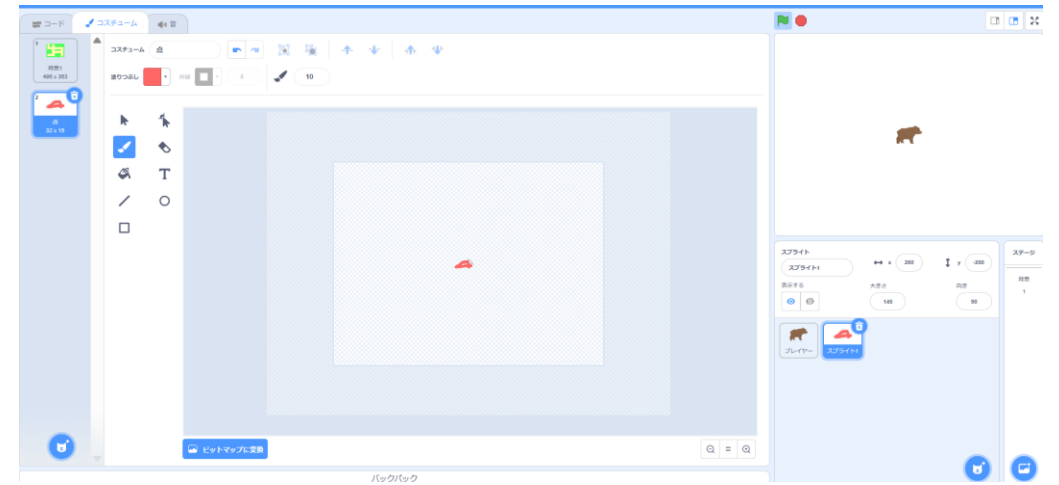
コード
コスチューム
音

1
背景1
480 x 360

2
点
32 x 15

コスチューム 点

塗りつぶし
枠線
4
10

ビットマップに変換

=

バックパック

スプライト
スプライト1
x 200
y -200
表示する
大きさ
145
向き
90

プレイヤー
スプライト1

ステージ
背景
1